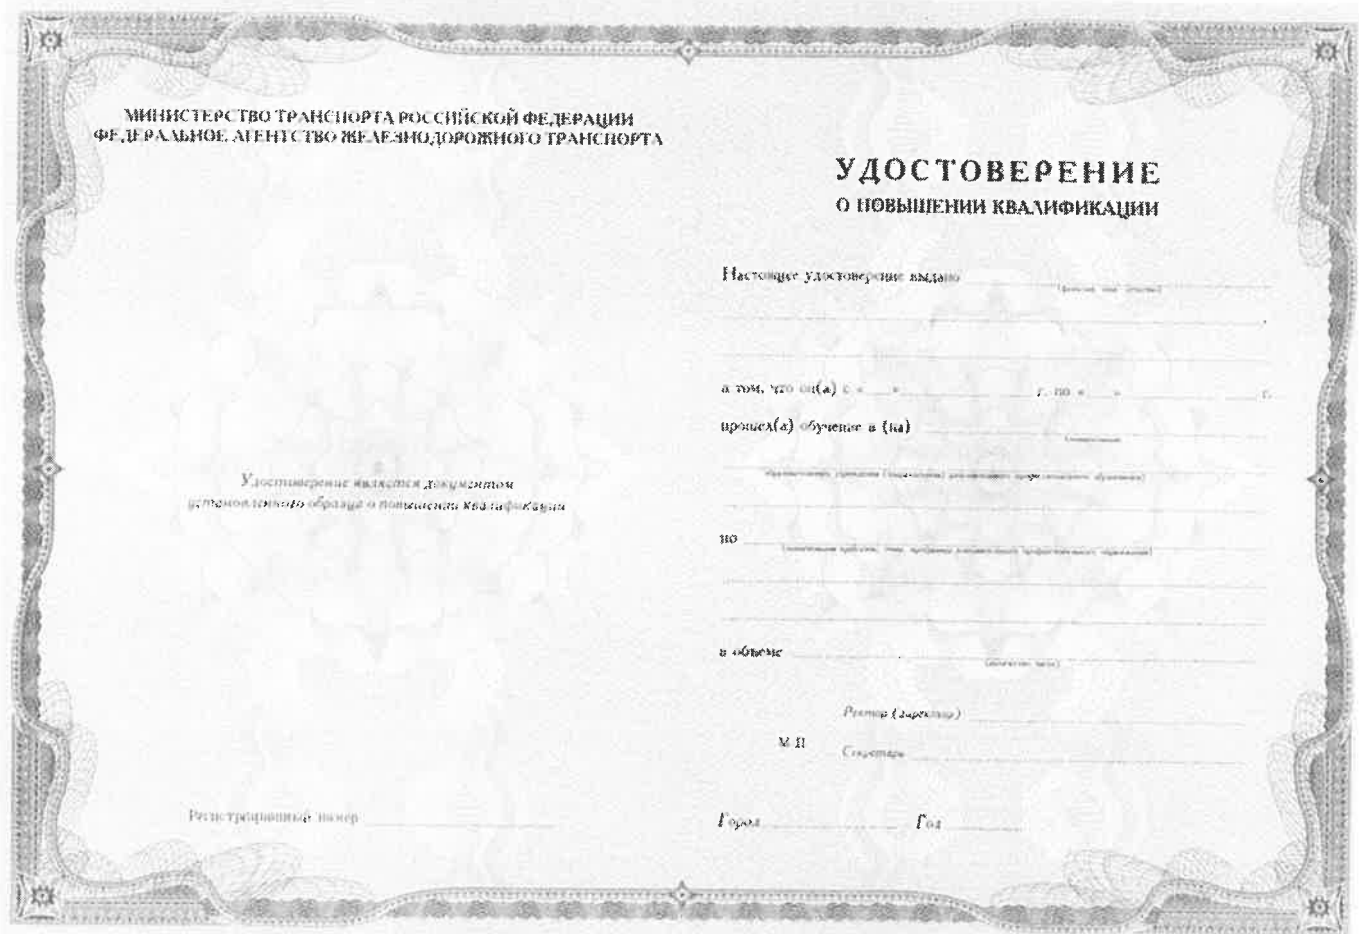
МИНИСТЕРСТВО ТРАНСПОРТА РОССИЙСКОЙ ФЕДЕРАЦИИ
ФЕДЕРАЛЬНОЕ АГЕНТСТВО ЖЕЛЕЗНОДОРОЖНОГО ТРАНСПОРТА

Удостоверение является документом установленного образца о повышении квалификации

Регистрационный номер

УДОСТОВЕРЕНИЕ
О ПОВЫШЕНИИ КВАЛИФИКАЦИИ

Настоящее удостоверение выдано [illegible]

в том, что он(а) с « » г. по « » г.

прошел(а) обучение в (на) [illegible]

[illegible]

по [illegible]

в объеме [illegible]

Ректор (директор)

М.П. Секретарь

Город Год